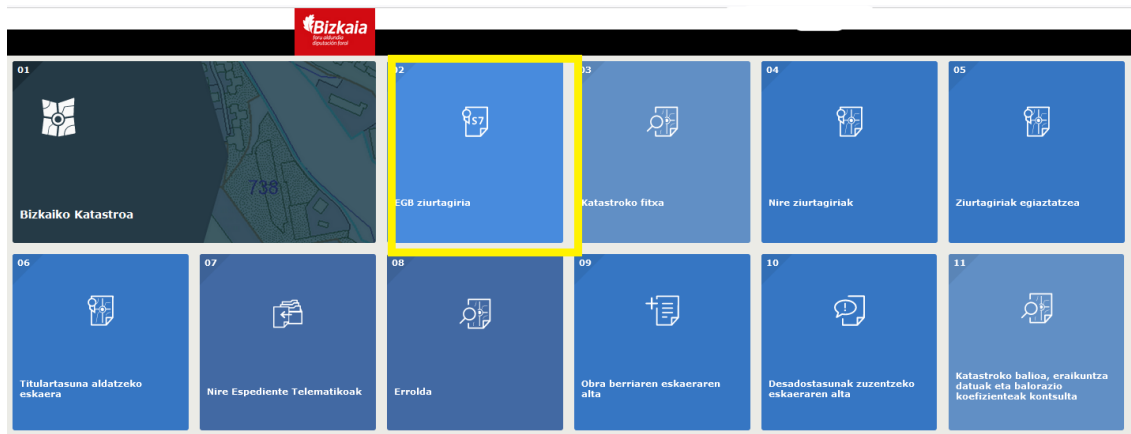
Bizkaia
foru aldundia
diputación foral

01
738
Bizkaiko Katastroa

02
57
EGB ziurtagiria

03
Katastroko fitxa

04
Nire ziurtagiriak

05
Ziurtagiriak egiaztatzea

06
Titulartasuna aldatzeko eskaera

07
Nire Espediente Telematikoak

08
Errolda

09
Obra berriaren eskaeraren alta

10
Desadostasunak zuzentzeko eskaeraren alta

11
Katastroko balioa, eraikuntza datuak eta balorazio koefizienteak kontsulta